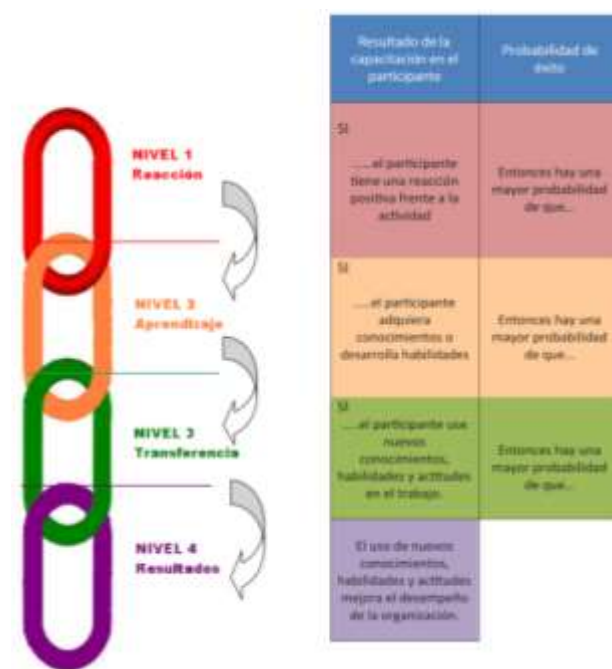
NIVEL 1
Reacción

NIVEL 2
Aprendizaje

NIVEL 3
Transferencia

NIVEL 4
Resultados

| Resultado de la capacitación en el participante | Probabilidad de éxito |
|---|---|
| SI ....el participante tiene una reacción positiva frente a la actividad | Entonces hay una mayor probabilidad de que... |
| SI ....el participante adquiera conocimientos o desarrolla habilidades | Entonces hay una mayor probabilidad de que... |
| SI ....el participante use nuevos conocimientos, habilidades y actitudes en el trabajo. | Entonces hay una mayor probabilidad de que... |
| El uso de nuevos conocimientos, habilidades y actitudes mejora el desempeño de la organización. | |